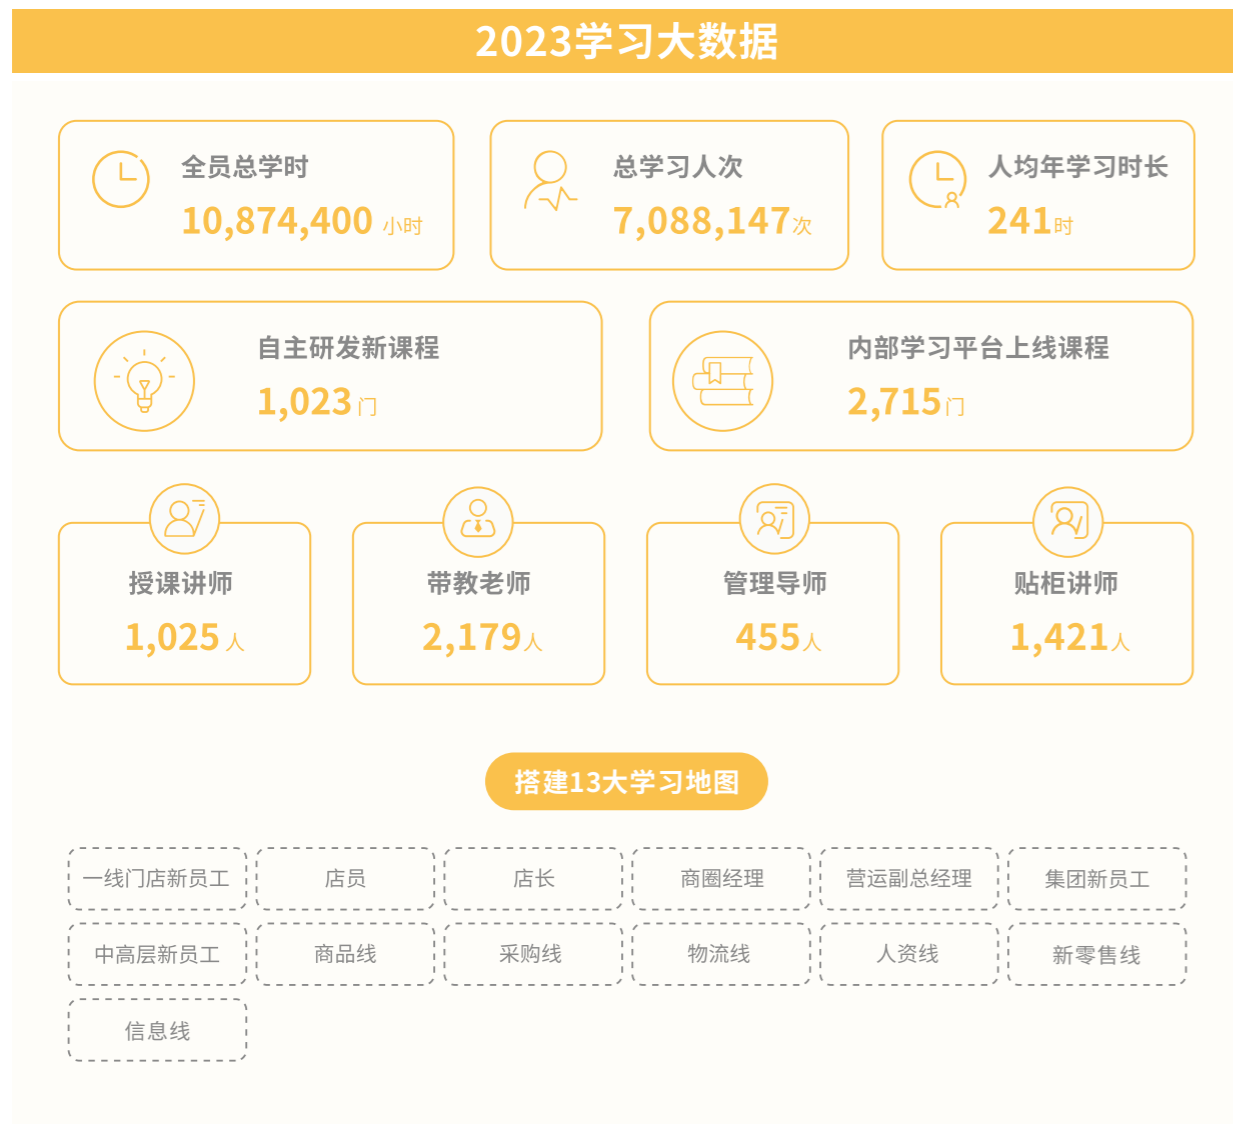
2023学习大数据

全员总学时
10,874,400 小时

总学习人次
7,088,147次

人均年学习时长
241时

自主研发新课程
1,023门

内部学习平台上线课程
2,715门

授课讲师
1,025人

带教老师
2,179人

管理导师
455人

贴柜讲师
1,421人

搭建13大学习地图

一线门店新员工
店员
店长
商圈经理
营运副总经理
集团新员工
中高层新员工
商品线
采购线
物流线
人资线
新零售线
信息线